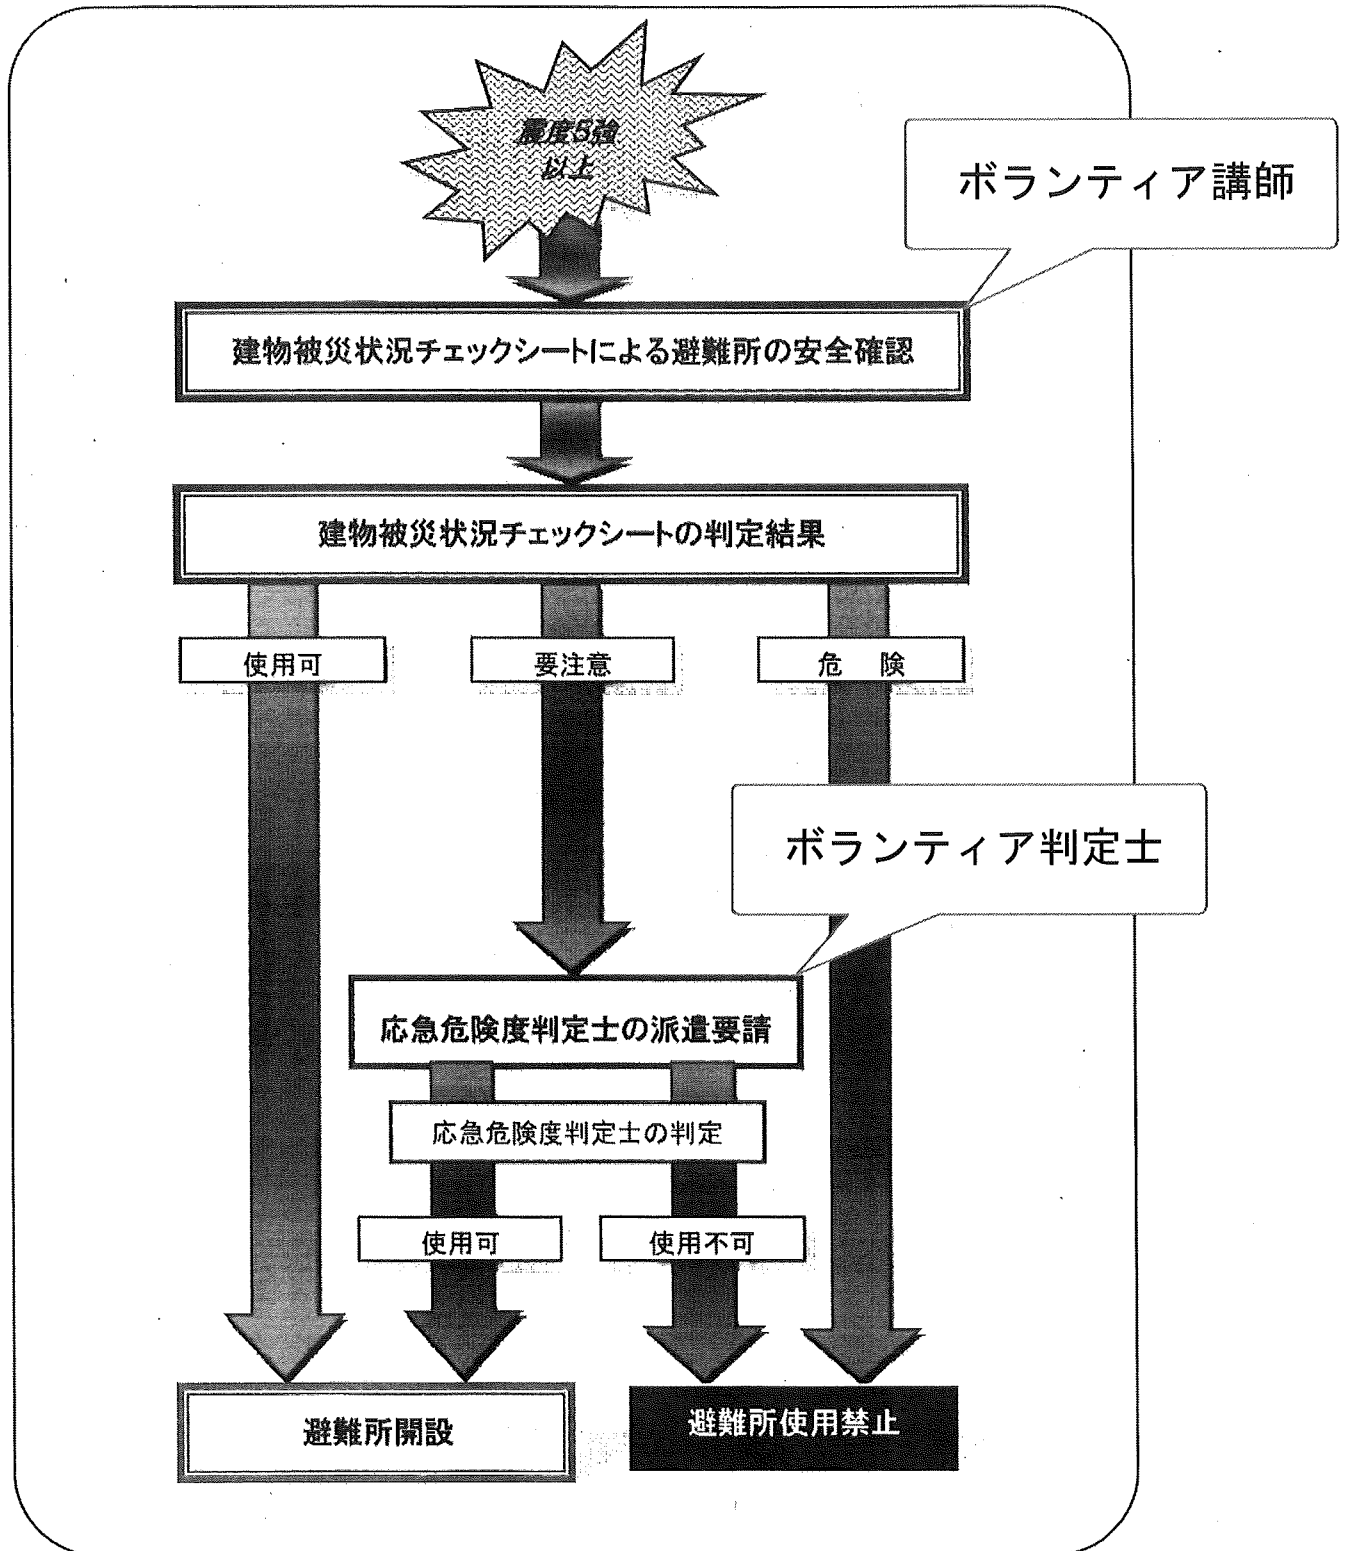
震度5強以上

ボランティア講師

建物被災状況チェックシートによる避難所の安全確認

建物被災状況チェックシートの判定結果

使用可

要注意

危　険

ボランティア判定士

応急危険度判定士の派遣要請

応急危険度判定士の判定

使用可

使用不可

避難所開設

避難所使用禁止